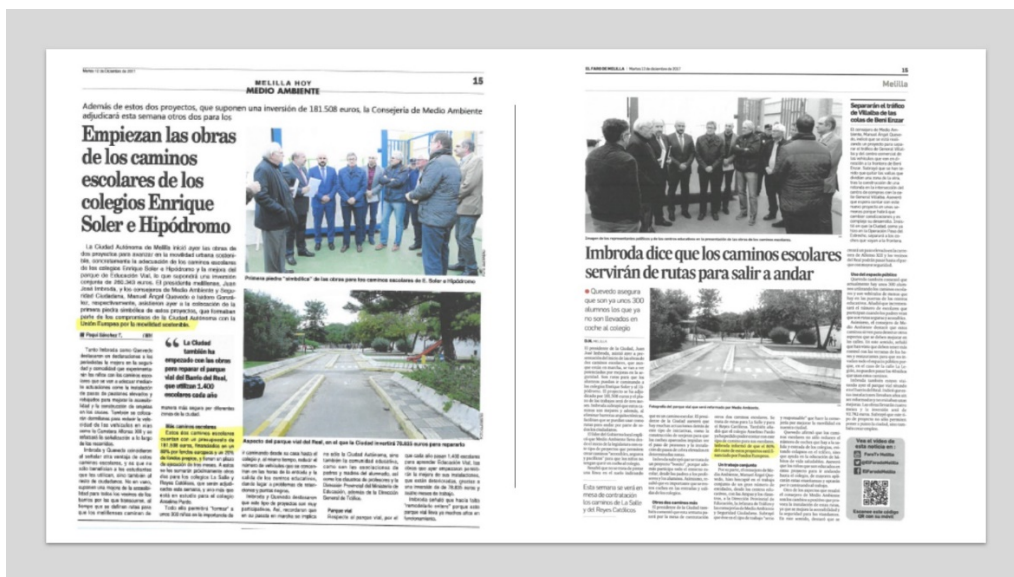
Martes 12 de Diciembre de 2017

MELILLA HOY
MEDIO AMBIENTE

15

Además de estos dos proyectos, que suponen una inversión de 181.508 euros, la Consejería de Medio Ambiente adjudicará esta semana otros dos para los

Empiezan las obras de los caminos escolares de los colegios Enrique Soler e Hipódromo

La Ciudad Autónoma de Melilla inició ayer las obras de dos proyectos para avanzar en la movilidad urbana sostenible, concretamente la adecuación de los caminos escolares de los colegios Enrique Soler e Hipódromo y la mejora del parque de Educación Vial, lo que supondrá una inversión conjunta de 280.343 euros. El presidente melillense, Juan José Imbroda, y los consejeros de Medio Ambiente y Seguridad Ciudadana, Manuel Ángel Quevedo e Isidoro González, respectivamente, asistieron ayer a la colocación de la primera piedra simbólica de estos proyectos, que formaban parte de los compromisos de la Ciudad Autónoma con la Unión Europea por la movilidad sostenible.

Primera piedra "simbólica" de las obras para los caminos escolares de E. Soler e Hipódromo

La Ciudad también ha empezado con las obras para reparar el parque vial del Barrio del Real, que utilizan 1.400 escolares cada año

Aspecto del parque vial del Real, en el que la Ciudad invertirá 78.835 euros para repararlo

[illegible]

El Faro de Melilla · Martes 12 de diciembre de 2017

15

Melilla

Separarán el tráfico de Villalba de las colas de Beni Enzar

Imbroda dice que los caminos escolares servirán de rutas para salir a andar

Quevedo asegura que son ya unos 300 alumnos los que ya no son llevados en coche al colegio

Esto semana se verá en mesa de contratación los caminos de La Salle y del Reyes Católicos

Uso del espacio público

Vea el vídeo de esta noticia en:

Escanea este código QR con su móvil

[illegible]